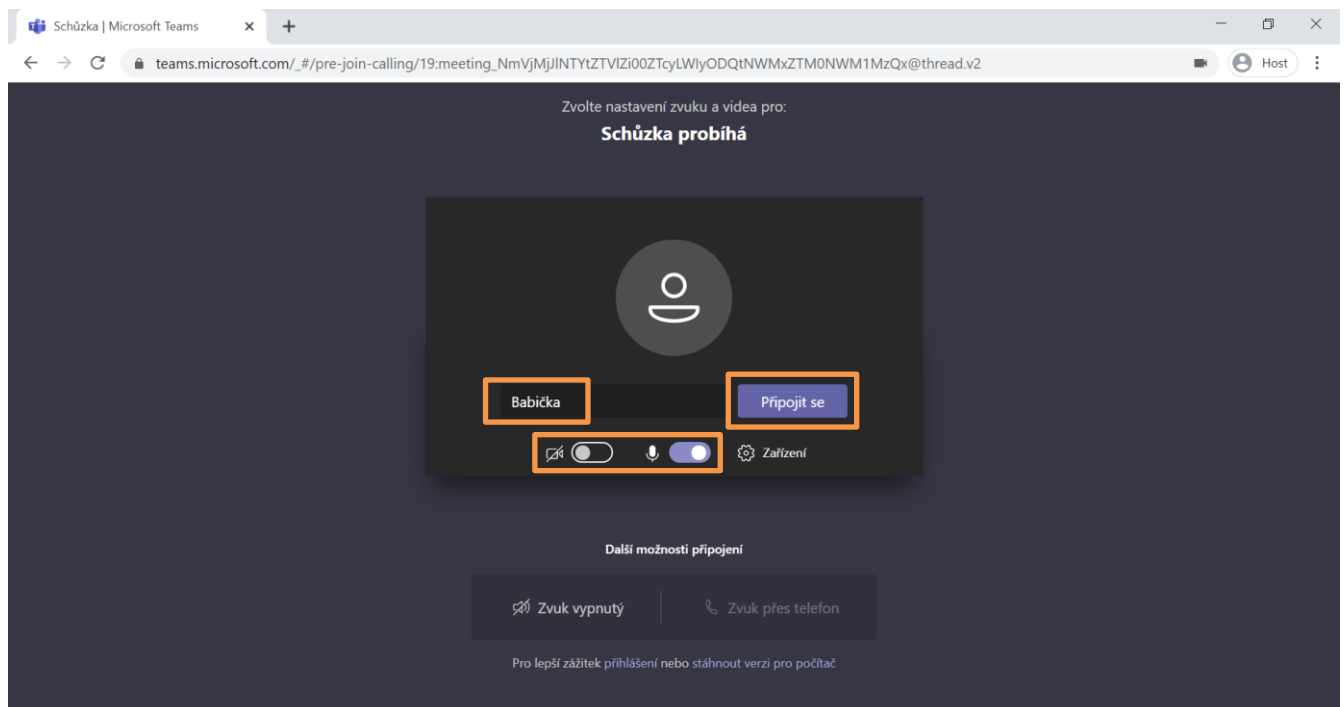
Schůzka | Microsoft Teams ×

teams.microsoft.com/_#/pre-join-calling/19:meeting_NmVjMjJlNTYtZTVlZi00ZTcyLWIyODQtNWMxZTM0NWM1MzQx@thread.v2

Host

Zvolte nastavení zvuku a videa pro:

Schůzka probíhá

Babička

Připojit se

Zařízení

Další možnosti připojení

Zvuk vypnutý

Zvuk přes telefon

Pro lepší zážitek přihlášení nebo stáhnout verzi pro počítač